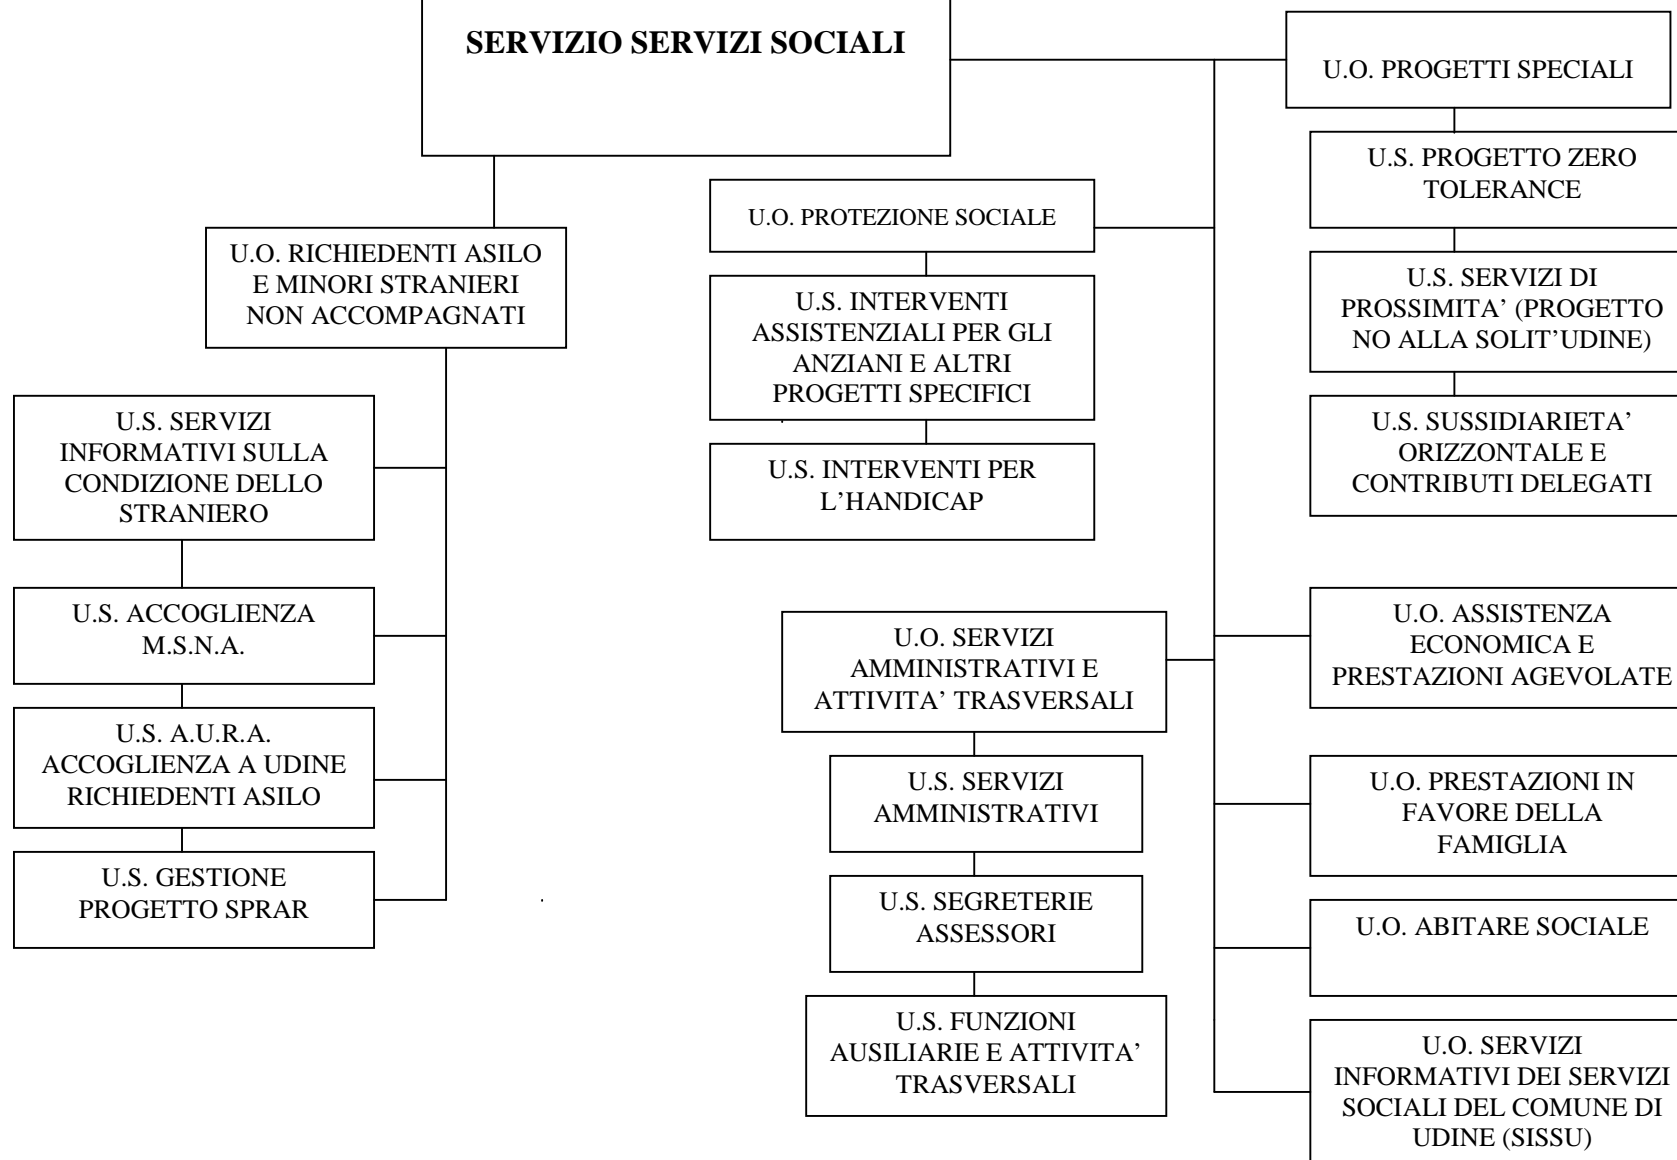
SERVIZIO SERVIZI SOCIALI

U.O. RICHIEDENTI ASILO E MINORI STRANIERI NON ACCOMPAGNATI

U.S. SERVIZI INFORMATIVI SULLA CONDIZIONE DELLO STRANIERO

U.S. ACCOGLIENZA M.S.N.A.

U.S. A.U.R.A. ACCOGLIENZA A UDINE RICHIEDENTI ASILO

U.S. GESTIONE PROGETTO SPRAR

U.O. PROTEZIONE SOCIALE

U.S. INTERVENTI ASSISTENZIALI PER GLI ANZIANI E ALTRI PROGETTI SPECIFICI

U.S. INTERVENTI PER L'HANDICAP

U.O. SERVIZI AMMINISTRATIVI E ATTIVITA' TRASVERSALI

U.S. SERVIZI AMMINISTRATIVI

U.S. SEGRETERIE ASSESSORI

U.S. FUNZIONI AUSILIARIE E ATTIVITA' TRASVERSALI

U.O. PROGETTI SPECIALI

U.S. PROGETTO ZERO TOLERANCE

U.S. SERVIZI DI PROSSIMITA' (PROGETTO NO ALLA SOLIT'UDINE)

U.S. SUSSIDIARIETA' ORIZZONTALE E CONTRIBUTI DELEGATI

U.O. ASSISTENZA ECONOMICA E PRESTAZIONI AGEVOLATE

U.O. PRESTAZIONI IN FAVORE DELLA FAMIGLIA

U.O. ABITARE SOCIALE

U.O. SERVIZI INFORMATIVI DEI SERVIZI SOCIALI DEL COMUNE DI UDINE (SISSU)